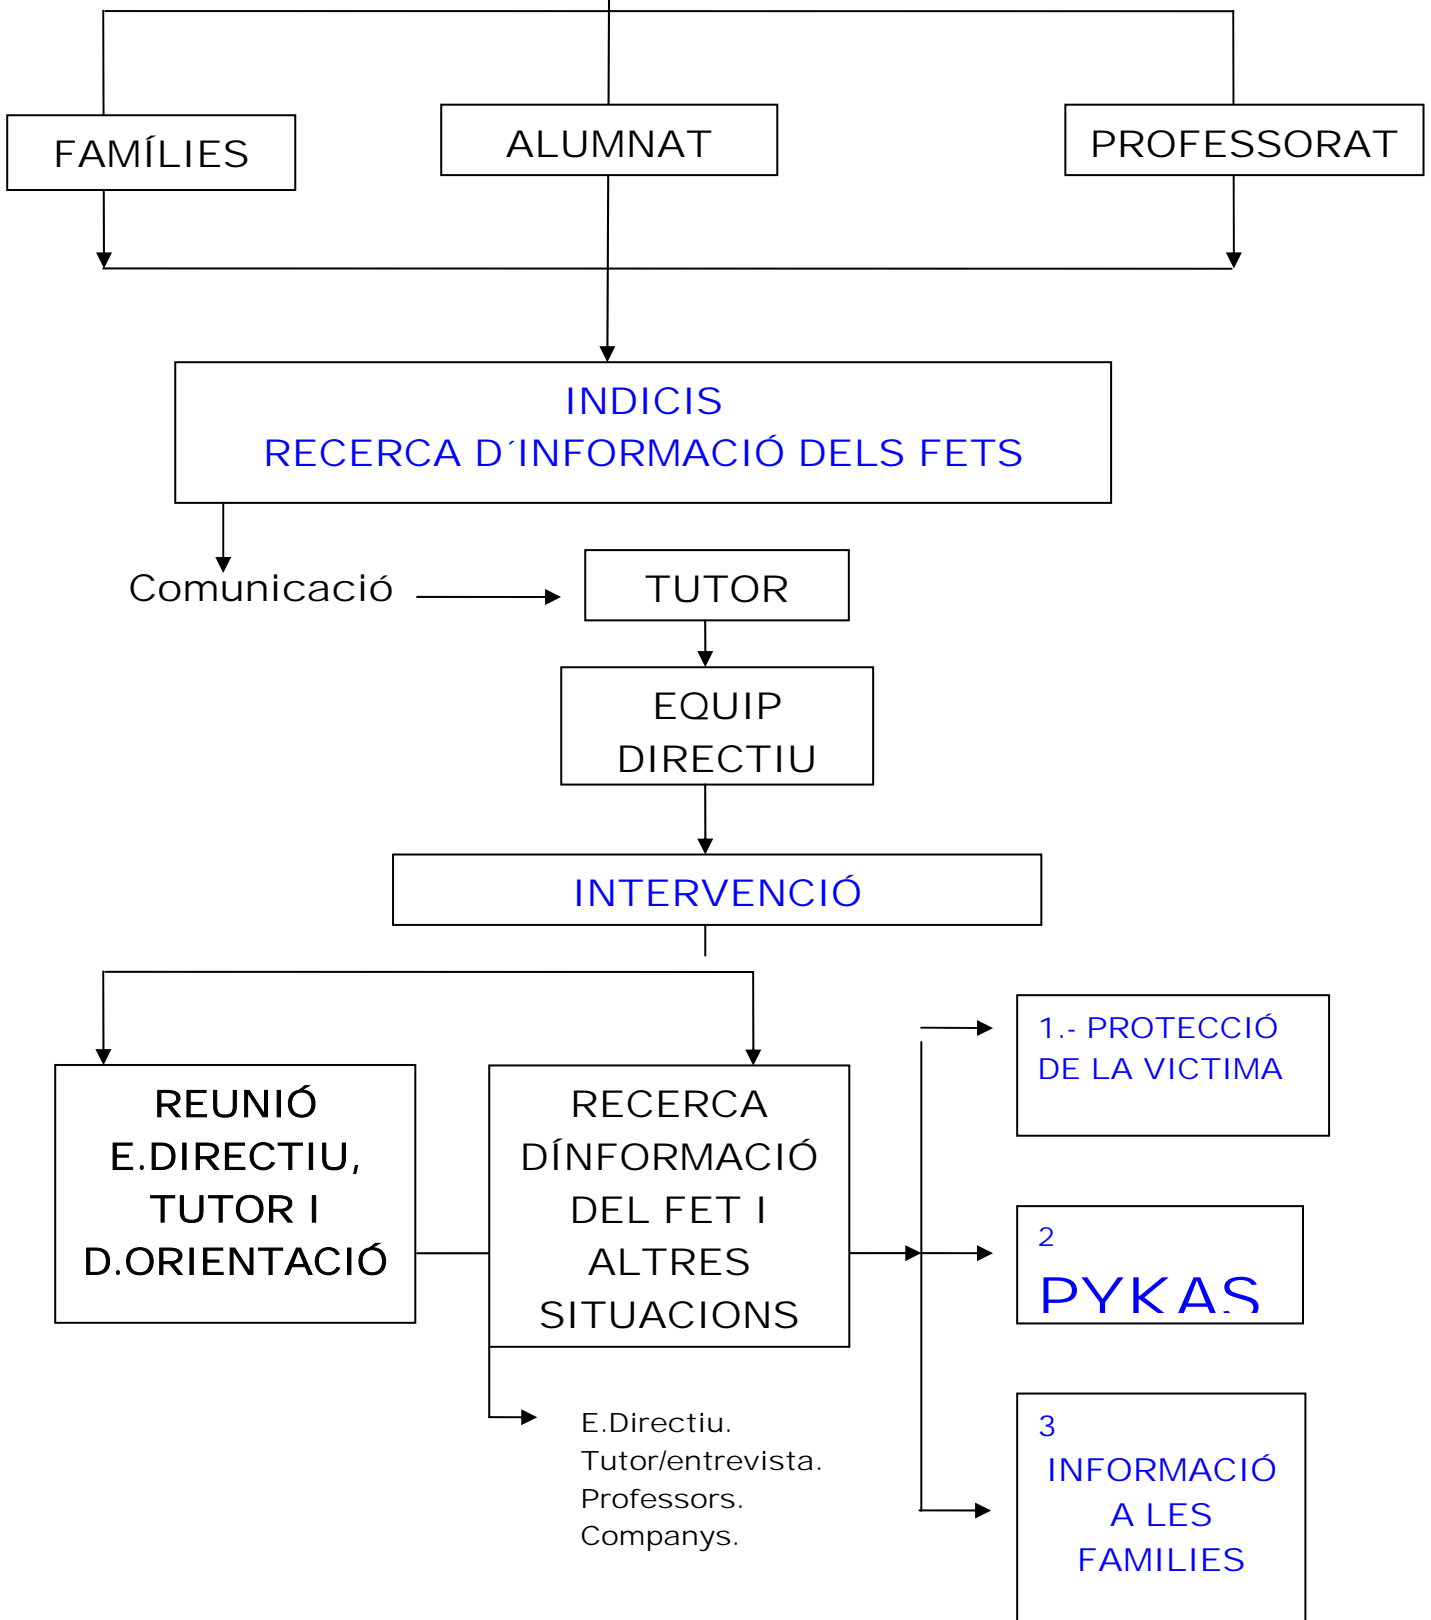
FAMÍLIES

ALUMNAT

PROFESSORAT

INDICIS
RECERCA D´INFORMACIÓ DELS FETS

Comunicació

TUTOR

EQUIP DIRECTIU

INTERVENCIÓ

REUNIÓ E.DIRECTIU, TUTOR I D.ORIENTACIÓ

RECERCA DÍNFORMACIÓ DEL FET I ALTRES SITUACIONS

E.Directiu.
Tutor/entrevista.
Professors.
Companys.

1.- PROTECCIÓ DE LA VICTIMA

2
PYKAS

3
INFORMACIÓ A LES FAMILIES